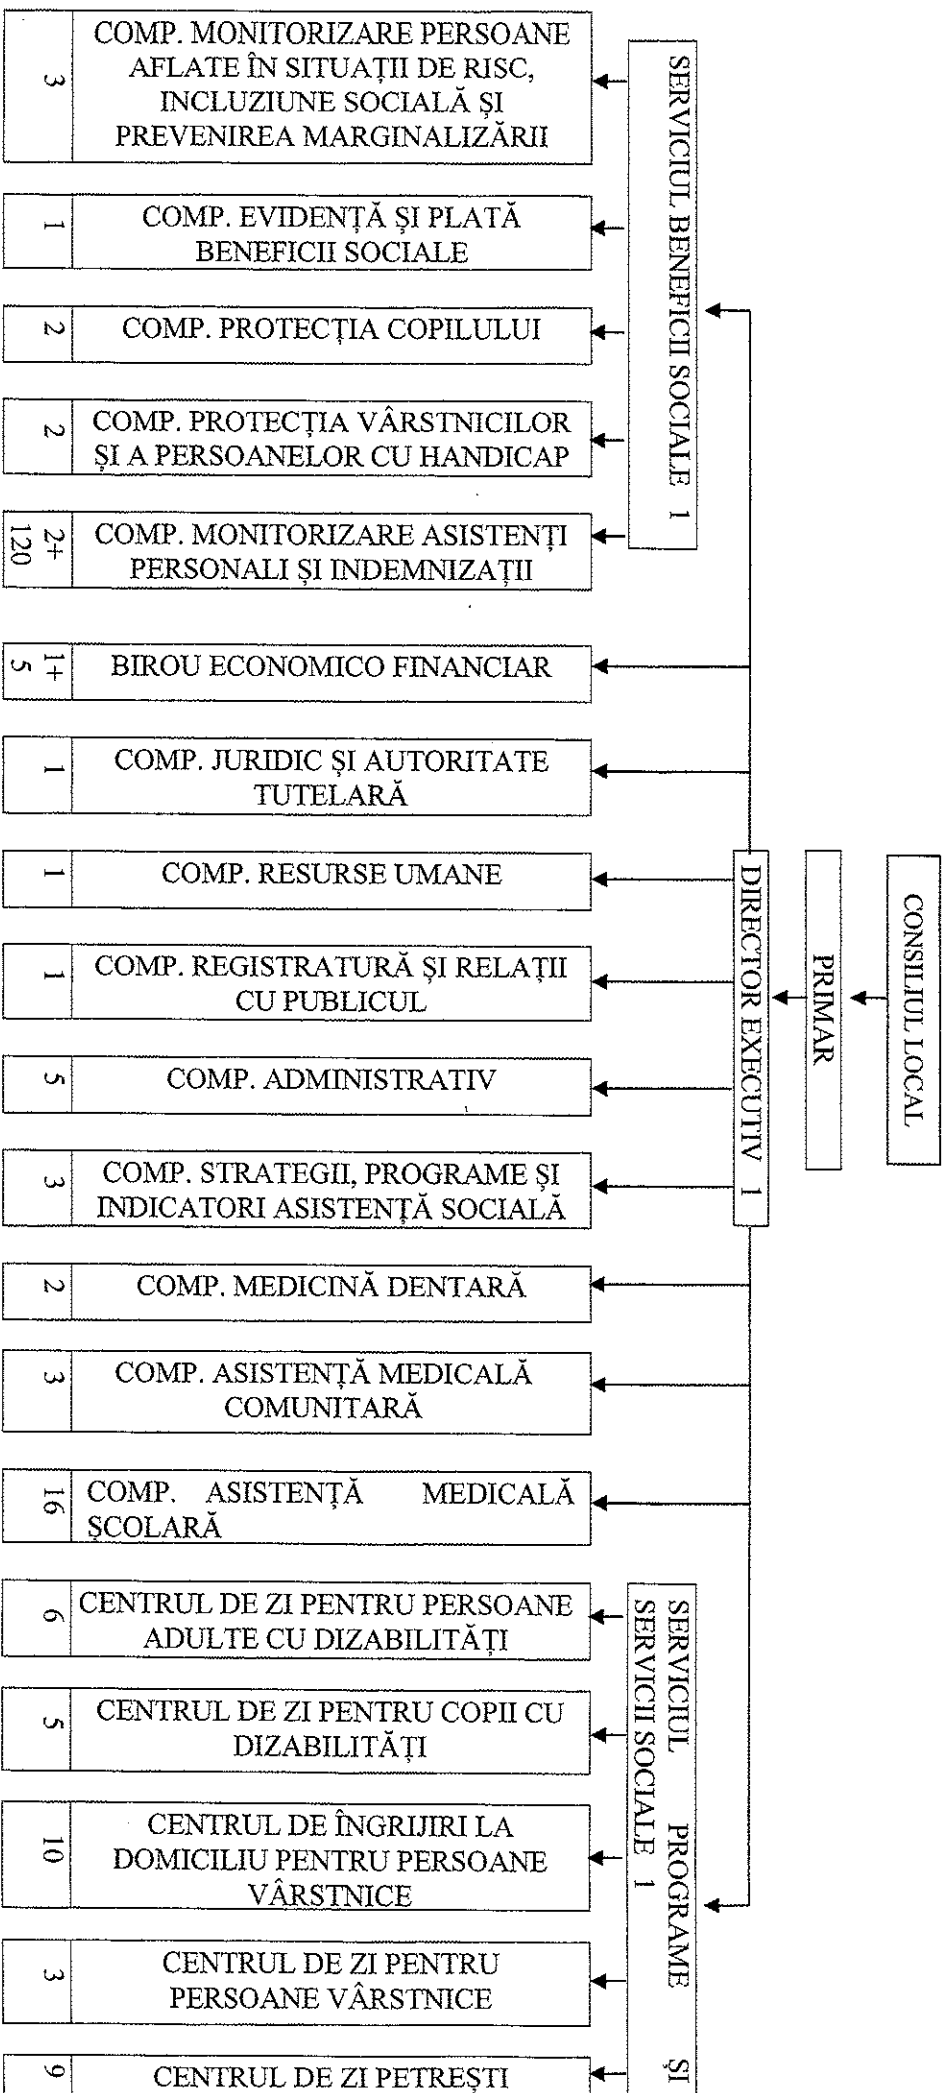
CONSILIUL LOCAL

PRIMAR

DIRECTOR EXECUTIV 1

SERVICIUL BENEFICII SOCIALE 1

3 COMP. MONITORIZARE PERSOANE AFLATE ÎN SITUAȚII DE RISC, INCLUZIUNE SOCIALĂ ȘI PREVENIREA MARGINALIZĂRII

1 COMP. EVIDENȚĂ ȘI PLATĂ BENEFICII SOCIALE

2 COMP. PROTECȚIA COPILULUI

2 COMP. PROTECȚIA VÂRSTNICILOR ȘI A PERSOANELOR CU HANDICAP

2+ 120 COMP. MONITORIZARE ASISTENȚI PERSONALI ȘI INDEMNIZAȚII

1+ 5 BIROU ECONOMICO FINANCIAR

1 COMP. JURIDIC ȘI AUTORITATE TUTELARĂ

1 COMP. RESURSE UMANE

1 COMP. REGISTRATURĂ ȘI RELAȚII CU PUBLICUL

5 COMP. ADMINISTRATIV

3 COMP. STRATEGII, PROGRAME ȘI INDICATORI ASISTENȚĂ SOCIALĂ

2 COMP. MEDICINĂ DENTARĂ

3 COMP. ASISTENȚĂ MEDICALĂ COMUNITARĂ

16 COMP. ASISTENȚĂ MEDICALĂ ȘCOLARĂ

SERVICIUL PROGRAME ȘI SERVICII SOCIALE 1

6 CENTRUL DE ZI PENTRU PERSOANE ADULTE CU DIZABILITĂȚI

5 CENTRUL DE ZI PENTRU COPII CU DIZABILITĂȚI

10 CENTRUL DE ÎNGRIJIRI LA DOMICILIU PENTRU PERSOANE VÂRSTNICE

3 CENTRUL DE ZI PENTRU PERSOANE VÂRSTNICE

9 CENTRUL DE ZI PETREȘTI